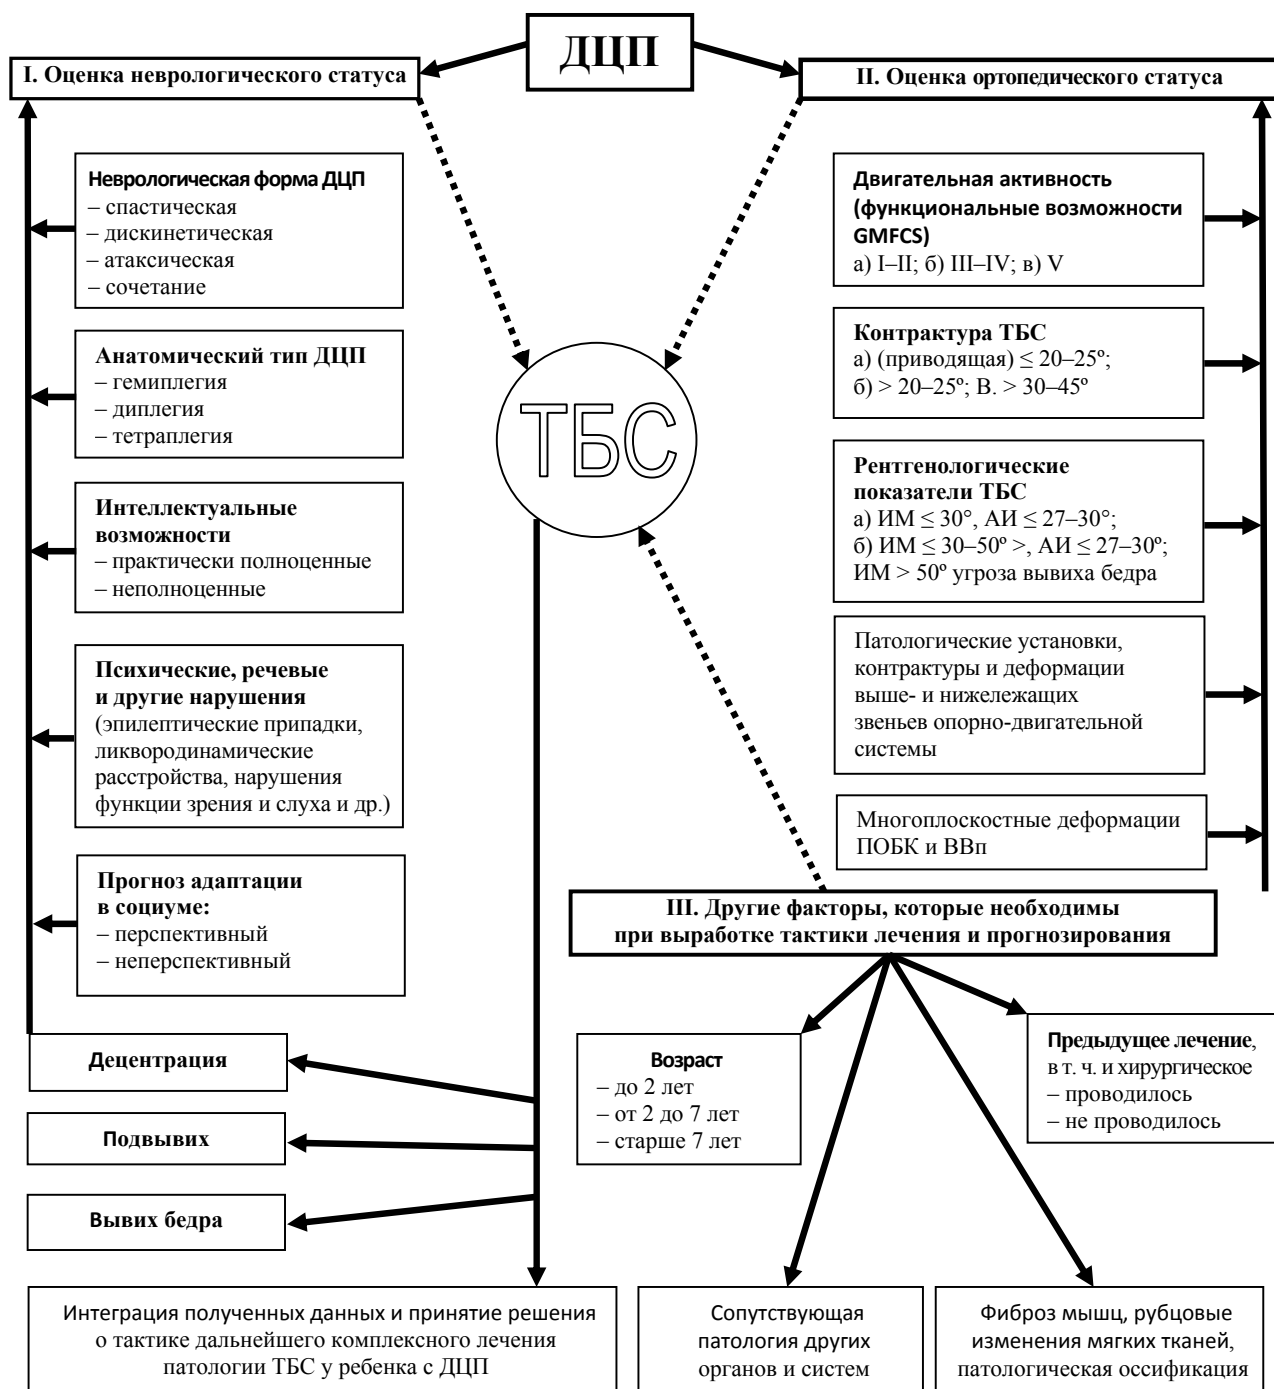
ДЦП

I. Оценка неврологического статуса

II. Оценка ортопедического статуса

Неврологическая форма ДЦП
– спастическая
– дискинетическая
– атаксическая
– сочетание

Анатомический тип ДЦП
– гемиплегия
– диплегия
– тетраплегия

Интеллектуальные возможности
– практически полноценные
– неполноценные

Психические, речевые и другие нарушения (эпилептические припадки, ликвородинамические расстройства, нарушения функции зрения и слуха и др.)

Прогноз адаптации в социуме:
– перспективный
– неперспективный

ТБС

Двигательная активность (функциональные возможности GMFCS)
а) I–II; б) III–IV; в) V

Контрактура ТБС
а) (приводящая) ≤ 20–25º;
б) > 20–25º; В. > 30–45º

Рентгенологические показатели ТБС
а) ИМ ≤ 30°, АИ ≤ 27–30°;
б) ИМ ≤ 30–50º >, АИ ≤ 27–30º;
ИМ > 50º угроза вывиха бедра

Патологические установки, контрактуры и деформации выше- и нижележащих звеньев опорно-двигательной системы

Многоплоскостные деформации ПОБК и ВВп

III. Другие факторы, которые необходимы при выработке тактики лечения и прогнозирования

Децентрация

Подвывих

Вывих бедра

Возраст
– до 2 лет
– от 2 до 7 лет
– старше 7 лет

Предыдущее лечение, в т. ч. и хирургическое
– проводилось
– не проводилось

Интеграция полученных данных и принятие решения о тактике дальнейшего комплексного лечения патологии ТБС у ребенка с ДЦП

Сопутствующая патология других органов и систем

Фиброз мышц, рубцовые изменения мягких тканей, патологическая оссификация